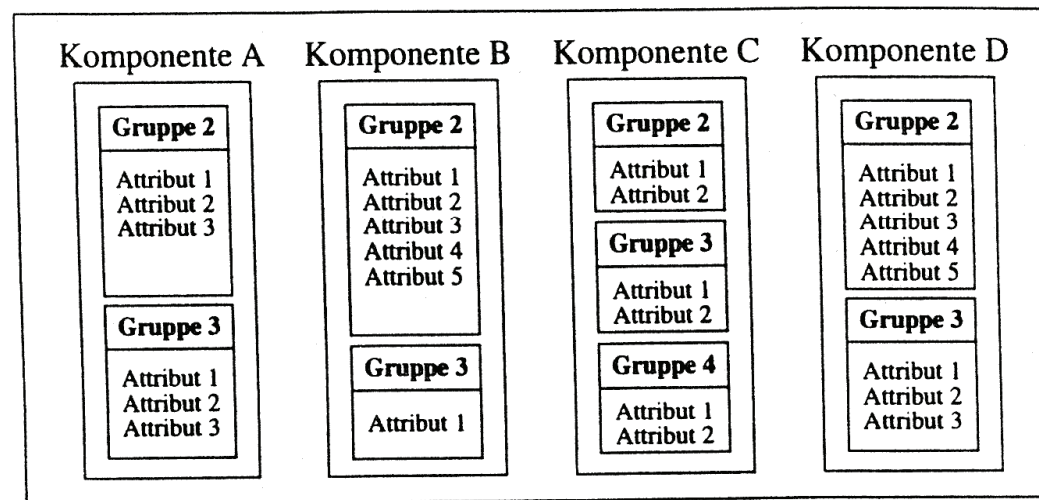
Komponente A

Gruppe 2

Attribut 1
Attribut 2
Attribut 3

Gruppe 3

Attribut 1
Attribut 2
Attribut 3

Komponente B

Gruppe 2

Attribut 1
Attribut 2
Attribut 3
Attribut 4
Attribut 5

Gruppe 3

Attribut 1

Komponente C

Gruppe 2

Attribut 1
Attribut 2

Gruppe 3

Attribut 1
Attribut 2

Gruppe 4

Attribut 1
Attribut 2

Komponente D

Gruppe 2

Attribut 1
Attribut 2
Attribut 3
Attribut 4
Attribut 5

Gruppe 3

Attribut 1
Attribut 2
Attribut 3